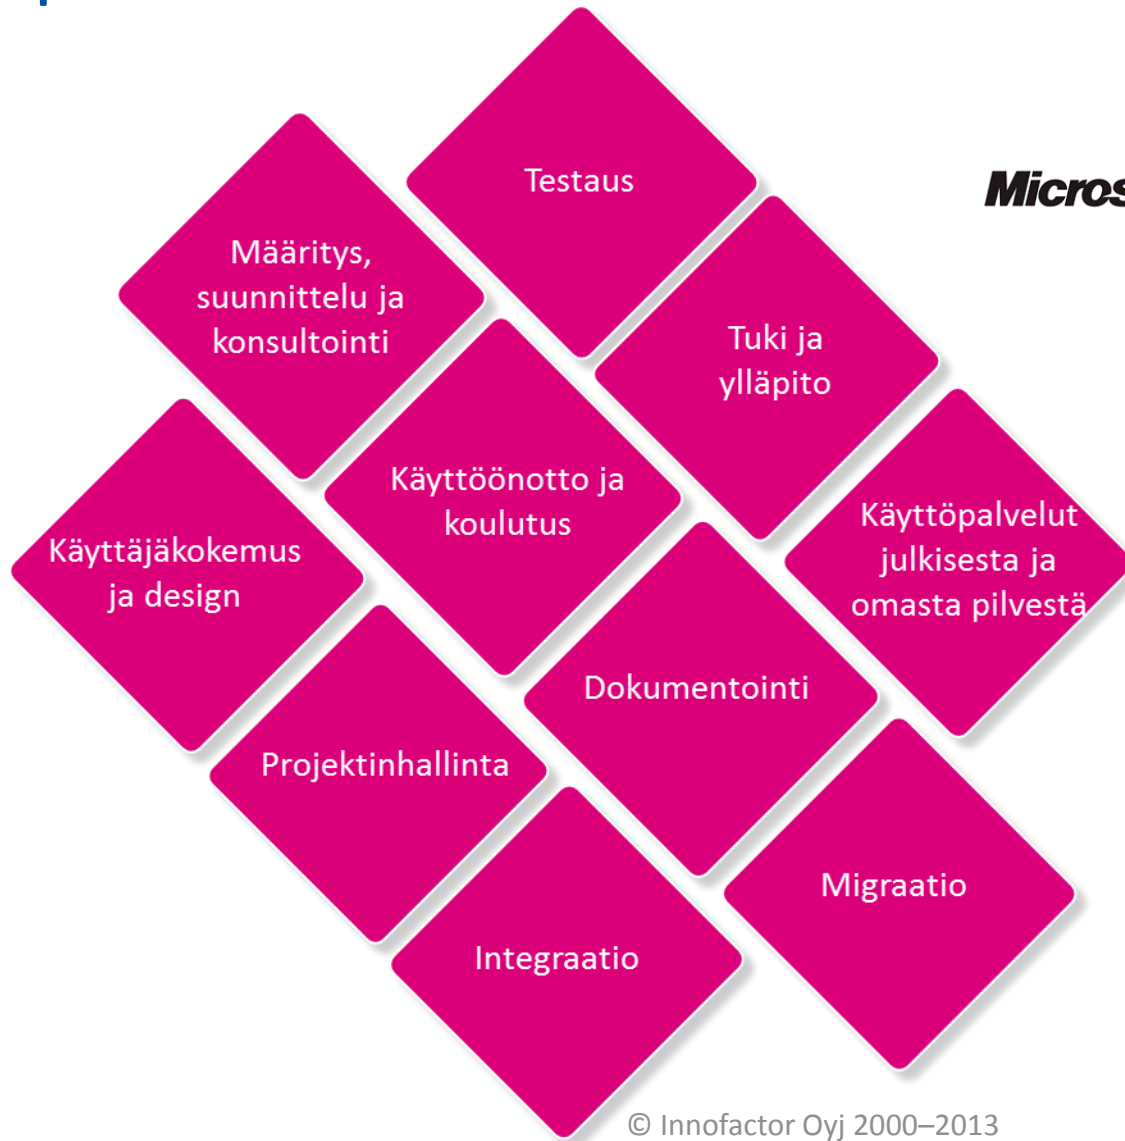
Testaus

Micros

Määritys, suunnittelu ja konsultointi

Tuki ja ylläpito

Käyttöönotto ja koulutus

Käyttöpalvelut julkisesta ja omasta pilvestä

Käyttäjäkokemus ja design

Dokumentointi

Projektinhallinta

Migraatio

Integraatio

© Innofactor Oyj 2000–2013